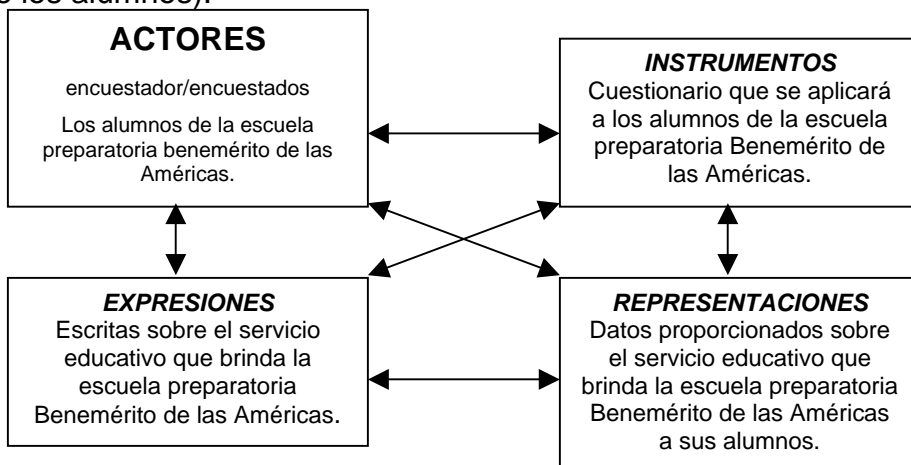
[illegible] los alumnos).

ACTORES

encuestador/encuestados

Los alumnos de la escuela preparatoria benemérito de las Américas.

*INSTRUMENTOS*

Cuestionario que se aplicará a los alumnos de la escuela preparatoria Benemérito de las Américas.

*EXPRESIONES*

Escritas sobre el servicio educativo que brinda la escuela preparatoria Benemérito de las Américas.

*REPRESENTACIONES*

Datos proporcionados sobre el servicio educativo que brinda la escuela preparatoria Benemérito de las Américas a sus alumnos.